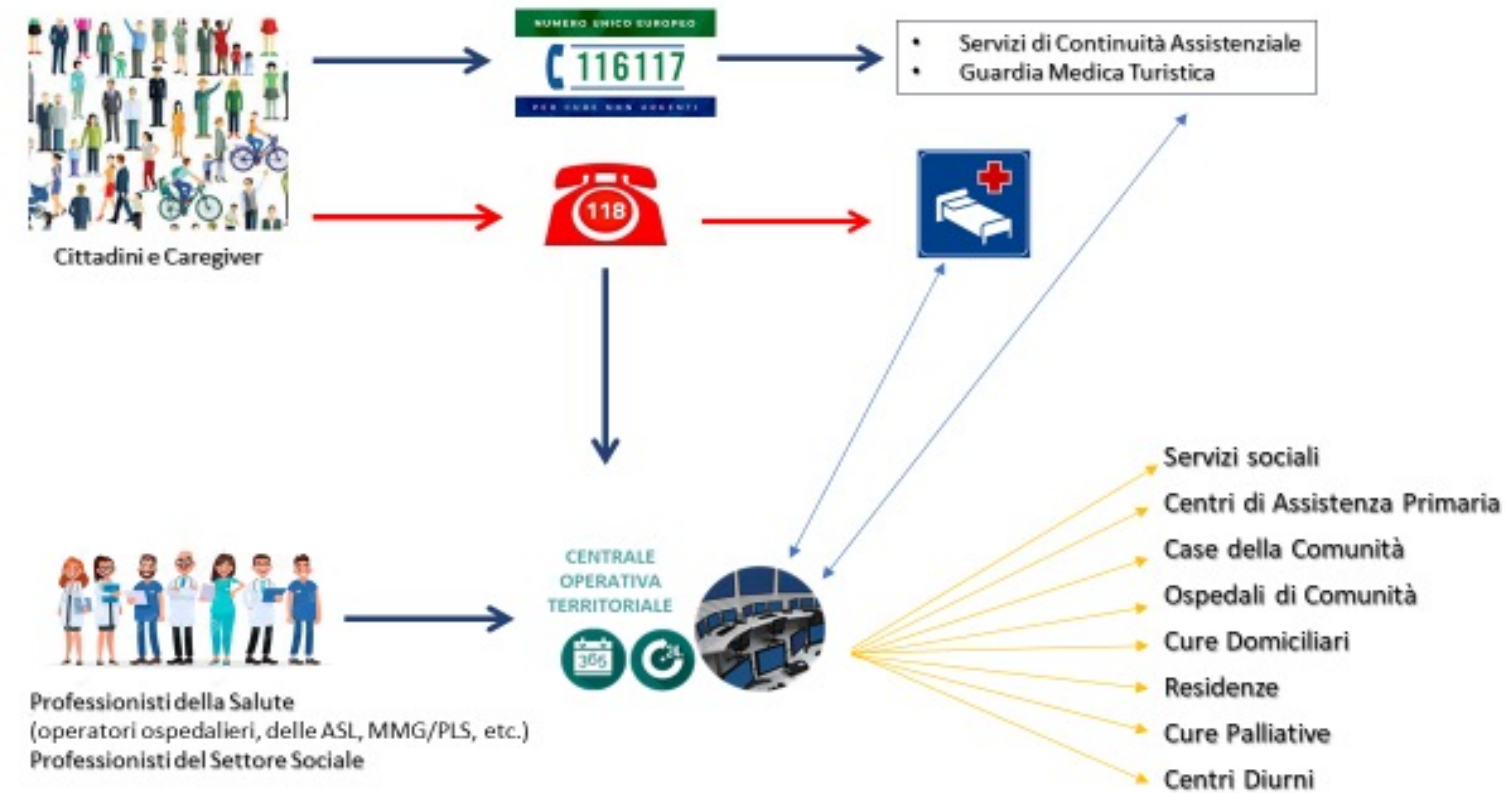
NUMERO UNICO EUROPEO
116117
PER CURE NON URGENTI

• Servizi di Continuità Assistenziale
• Guardia Medica Turistica

118

Cittadini e Caregiver

CENTRALE OPERATIVA TERRITORIALE

365

24

Professionisti della Salute (operatori ospedalieri, delle ASL, MMG/PLS, etc.)
Professionisti del Settore Sociale

Servizi sociali
Centri di Assistenza Primaria
Case della Comunità
Ospedali di Comunità
Cure Domiciliari
Residenze
Cure Palliative
Centri Diurni